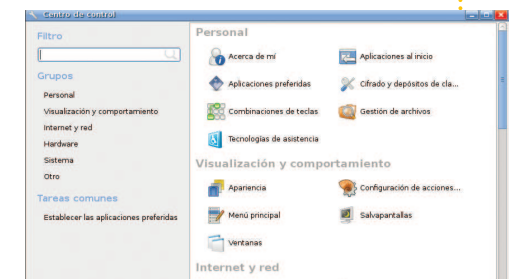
Centro de control

Filtro

Grupos

Personal

Visualización y comportamiento

Internet y red

Hardware

Sistema

Otro

Tareas comunes

Establecer las aplicaciones preferidas

Personal

Acerca de mí

Aplicaciones al inicio

Aplicaciones preferidas

Cifrado y depósitos de cla...

Combinaciones de teclas

Gestión de archivos

Tecnologías de asistencia

Visualización y comportamiento

Apariencia

Configuración de acciones...

Menú principal

Salvapantallas

Ventanas

Internet y red